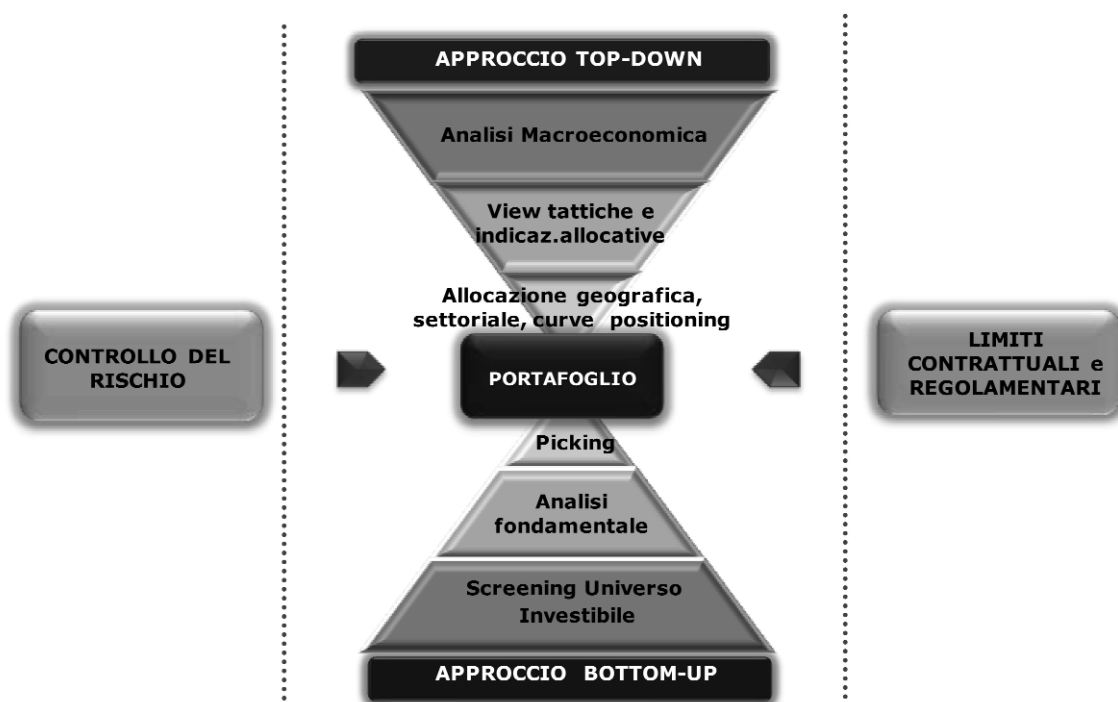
APPROCCIO TOP-DOWN

Analisi Macroeconomica

View tattiche e indicaz.allocative

Allocazione geografica, settoriale, curve positioning

CONTROLLO DEL RISCHIO

PORTAFOGLIO

LIMITI CONTRATTUALI e REGOLAMENTARI

Picking

Analisi fondamentale

Screening Universo Investibile

APPROCCIO BOTTOM-UP